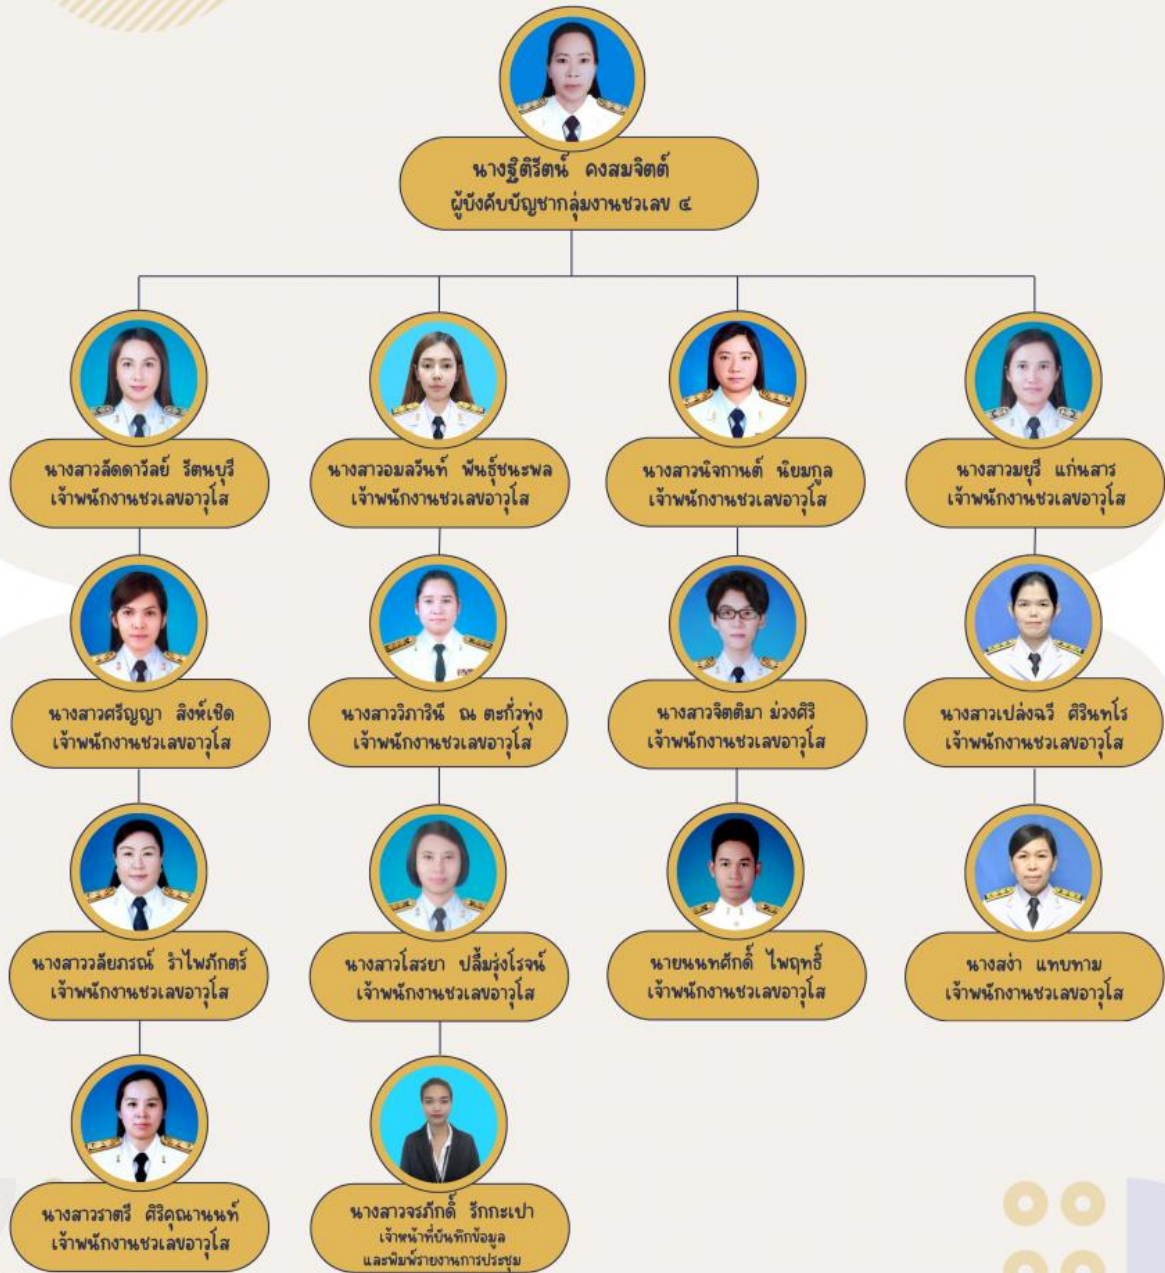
นางฐิติรัตน์ คงสมจิตต์
ผู้บังคับบัญชากลุ่มงานชวเลข ๔

นางสาวลัดดาวัลย์ รัตนบุรี
เจ้าพนักงานชวเลขอาวุโส

นางสาวอมลรินท์ พันธุ์ชนะพล
เจ้าพนักงานชวเลขอาวุโส

นางสาวนิจกานต์ นิยมกูล
เจ้าพนักงานชวเลขอาวุโส

นางสาวมยุรี แก่นสาร
เจ้าพนักงานชวเลขอาวุโส

นางสาวศรีญญา สิงห์เชิด
เจ้าพนักงานชวเลขอาวุโส

นางสาววิภารินี ณ ตะกั่วทุ่ง
เจ้าพนักงานชวเลขอาวุโส

นางสาวจิตติมา ม่วงศิริ
เจ้าพนักงานชวเลขอาวุโส

นางสาวเปล่งฉวี ศิรินทโร
เจ้าพนักงานชวเลขอาวุโส

นางสาววลัยภรณ์ รำไพภักตร์
เจ้าพนักงานชวเลขอาวุโส

นางสาวโสรยา ปลื้มรุ่งโรจน์
เจ้าพนักงานชวเลขอาวุโส

นายนนทศักดิ์ ไพฤทธิ์
เจ้าพนักงานชวเลขอาวุโส

นางสง่า แทบทาม
เจ้าพนักงานชวเลขอาวุโส

นางสาวราตรี ศิริคุณานนท์
เจ้าพนักงานชวเลขอาวุโส

นางสาวจรภักดิ์ รักกะเปา
เจ้าหน้าที่บันทึกข้อมูล
และพิมพ์รายงานการประชุม